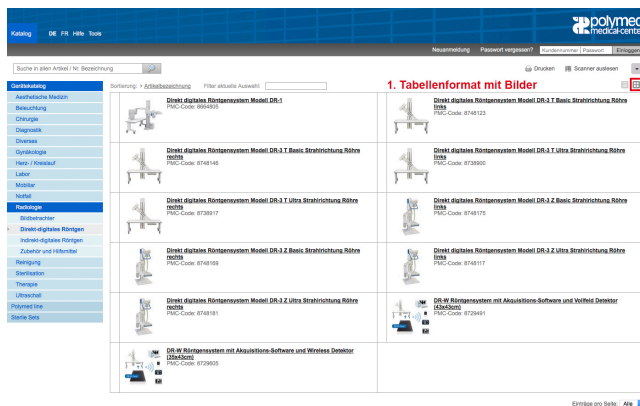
Katalog DE FR Hilfe Tools

polymed medical-center

Neuanmeldung Passwort vergessen? Kundennummer Passwort Einloggen

Suche in allen Artikel / Nr. Bezeichnung

Drucken Scanner auslesen

Gerätekatalog
Aesthetische Medizin
Beleuchtung
Chirurgie
Diagnostik
Diverses
Gynäkologie
Herz- / Kreislauf
Labor
Mobiliar
Notfall
Radiologie
Bildbetrachter
Direkt-digitales Röntgen
Indirekt-digitales Röntgen
Zubehör und Hilfsmittel
Reinigung
Sterilisation
Therapie
Ultraschall
Polymed line
Sterile Sets

Sortierung: » Artikelbezeichnung Filter aktuelle Auswahl:

1. Tabellenformat mit Bilder

Direkt digitales Röntgensystem Modell DR-1
PMC-Code: 8664805

Direkt digitales Röntgensystem Modell DR-3 T Basic Strahlrichtung Röhre links
PMC-Code: 8748123

Direkt digitales Röntgensystem Modell DR-3 T Basic Strahlrichtung Röhre rechts
PMC-Code: 8748146

Direkt digitales Röntgensystem Modell DR-3 T Ultra Strahlrichtung Röhre links
PMC-Code: 8738900

Direkt digitales Röntgensystem Modell DR-3 T Ultra Strahlrichtung Röhre rechts
PMC-Code: 8738917

Direkt digitales Röntgensystem Modell DR-3 Z Basic Strahlrichtung Röhre links
PMC-Code: 8748175

Direkt digitales Röntgensystem Modell DR-3 Z Basic Strahlrichtung Röhre rechts
PMC-Code: 8748169

Direkt digitales Röntgensystem Modell DR-3 Z Ultra Strahlrichtung Röhre links
PMC-Code: 8748117

Direkt digitales Röntgensystem Modell DR-3 Z Ultra Strahlrichtung Röhre rechts
PMC-Code: 8748181

DR-W Röntgensystem mit Akquisitions-Software und Vollfeld Detektor (43x43cm)
PMC-Code: 8729491

DR-W Röntgensystem mit Akquisitions-Software und Wireless Detektor (35x43cm)
PMC-Code: 8729505

Einträge pro Seite: Alle